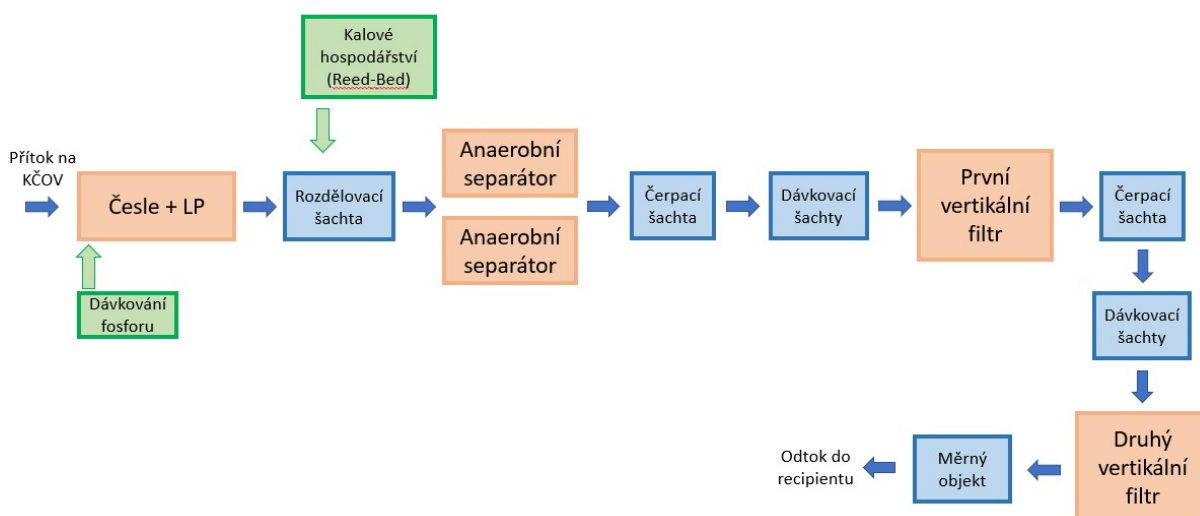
Kalové hospodářství (Reed-Bed)

Přítok na KČOV

Česle + LP

Dávkování fosforu

Rozdělovací šachta

Anaerobní separátor

Anaerobní separátor

Čerpací šachta

Dávkovací šachty

První vertikální filtr

Čerpací šachta

Dávkovací šachty

Druhý vertikální filtr

Měrný objekt

Odtok do recipientu